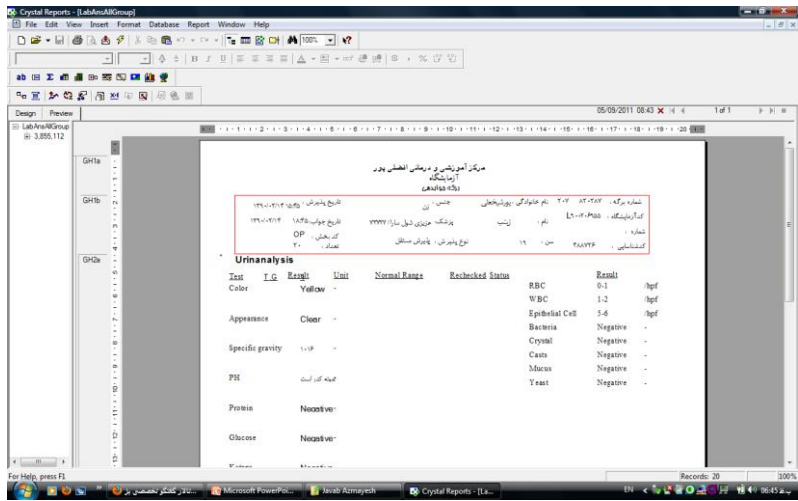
Crystal Reports - [LabAnsAllGroup]
File Edit View Insert Format Database Report Window Help
100%
Design Preview
05/09/2011 08:43 1 of 1
LabAnsAllGroup
3,855,112
GH1a
GH1b
GH2a

مرکز آموزشی و درمانی افضلی پور
آزمایشگاه
برگه جوابدهی

شماره برگه: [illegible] نام خانوادگی: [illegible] جنس: زن تاریخ پذیرش: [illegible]
کدآزمایشگاه: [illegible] نام: زینب پزشک: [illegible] تاریخ جواب: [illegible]
شماره: کد بخش: OP
کدشناسایی: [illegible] سن: ۱۹ نوع پذیرش: پذیرش مستقل تعداد: ۲۰

Urinanalysis

| Test | T G | Result | Unit | Normal Range | Rechecked | Status |
|---|---|---|---|---|---|---|
| Color | | Yellow | - | | | |
| Appearance | | Clear | - | | | |
| Specific gravity | | ۱.۰۱۶ | - | | | |
| PH | | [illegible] | | | | |
| Protein | | Negative | - | | | |
| Glucose | | Negative | - | | | |
| Ketone | | Negative | | | | |

| | Result | |
|---|---|---|
| RBC | 0-1 | /hpf |
| WBC | 1-2 | /hpf |
| Epithelial Cell | 5-6 | /hpf |
| Bacteria | Negative | - |
| Crystal | Negative | - |
| Casts | Negative | - |
| Mucus | Negative | - |
| Yeast | Negative | - |

For Help, press F1
Records: 20
100%
Microsoft PowerPoi... Javab Azmayesh Crystal Reports - [La...
EN 06:45